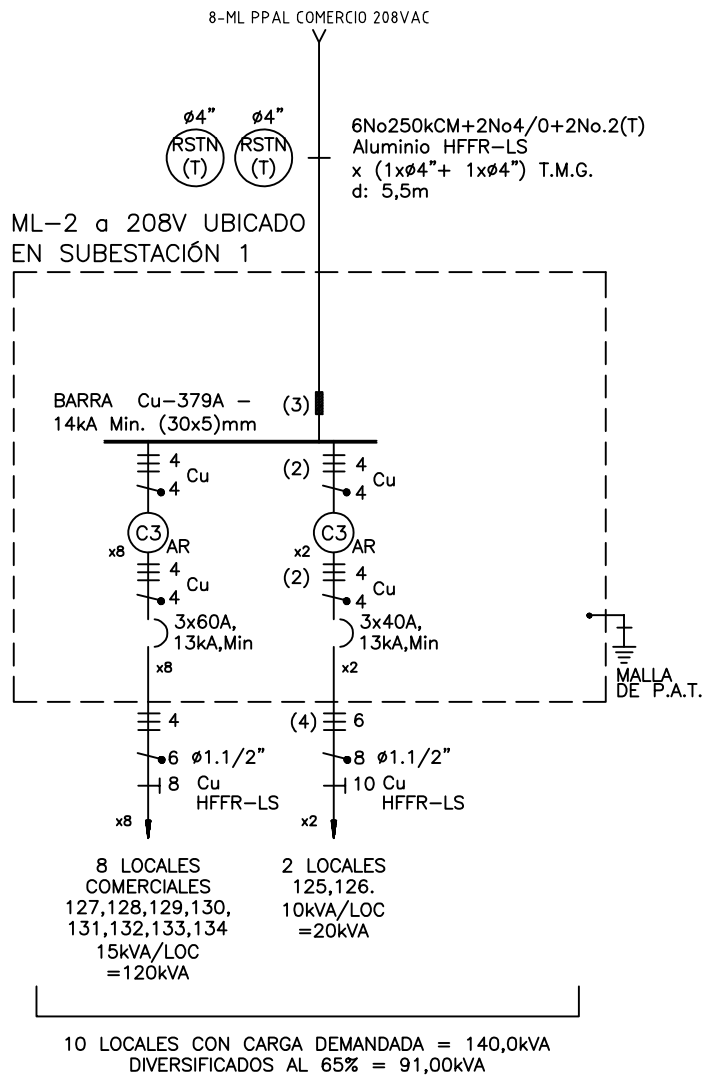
8-ML PPAL COMERCIO 208VAC

ø4" RSTN (T)

ø4" RSTN (T)

6No250kCM+2No4/0+2No.2(T)
Aluminio HFFR-LS
x (1xø4"+ 1xø4") T.M.G.
d: 5,5m

ML-2 a 208V UBICADO EN SUBESTACIÓN 1

BARRA Cu-379A - 14kA Min. (30x5)mm

(3)

4 Cu 4

(2) 4 Cu 4

C3 AR x8

C3 AR x2

4 Cu 4

(2) 4 Cu 4

3x60A, 13kA,Min

3x40A, 13kA,Min

x8

x2

MALLA DE P.A.T.

4
6 ø1.1/2"
8 Cu HFFR-LS
x8

(4) 6
8 ø1.1/2"
10 Cu HFFR-LS
x2

8 LOCALES COMERCIALES 127,128,129,130, 131,132,133,134 15kVA/LOC =120kVA

2 LOCALES 125,126. 10kVA/LOC =20kVA

10 LOCALES CON CARGA DEMANDADA = 140,0kVA
DIVERSIFICADOS AL 65% = 91,00kVA